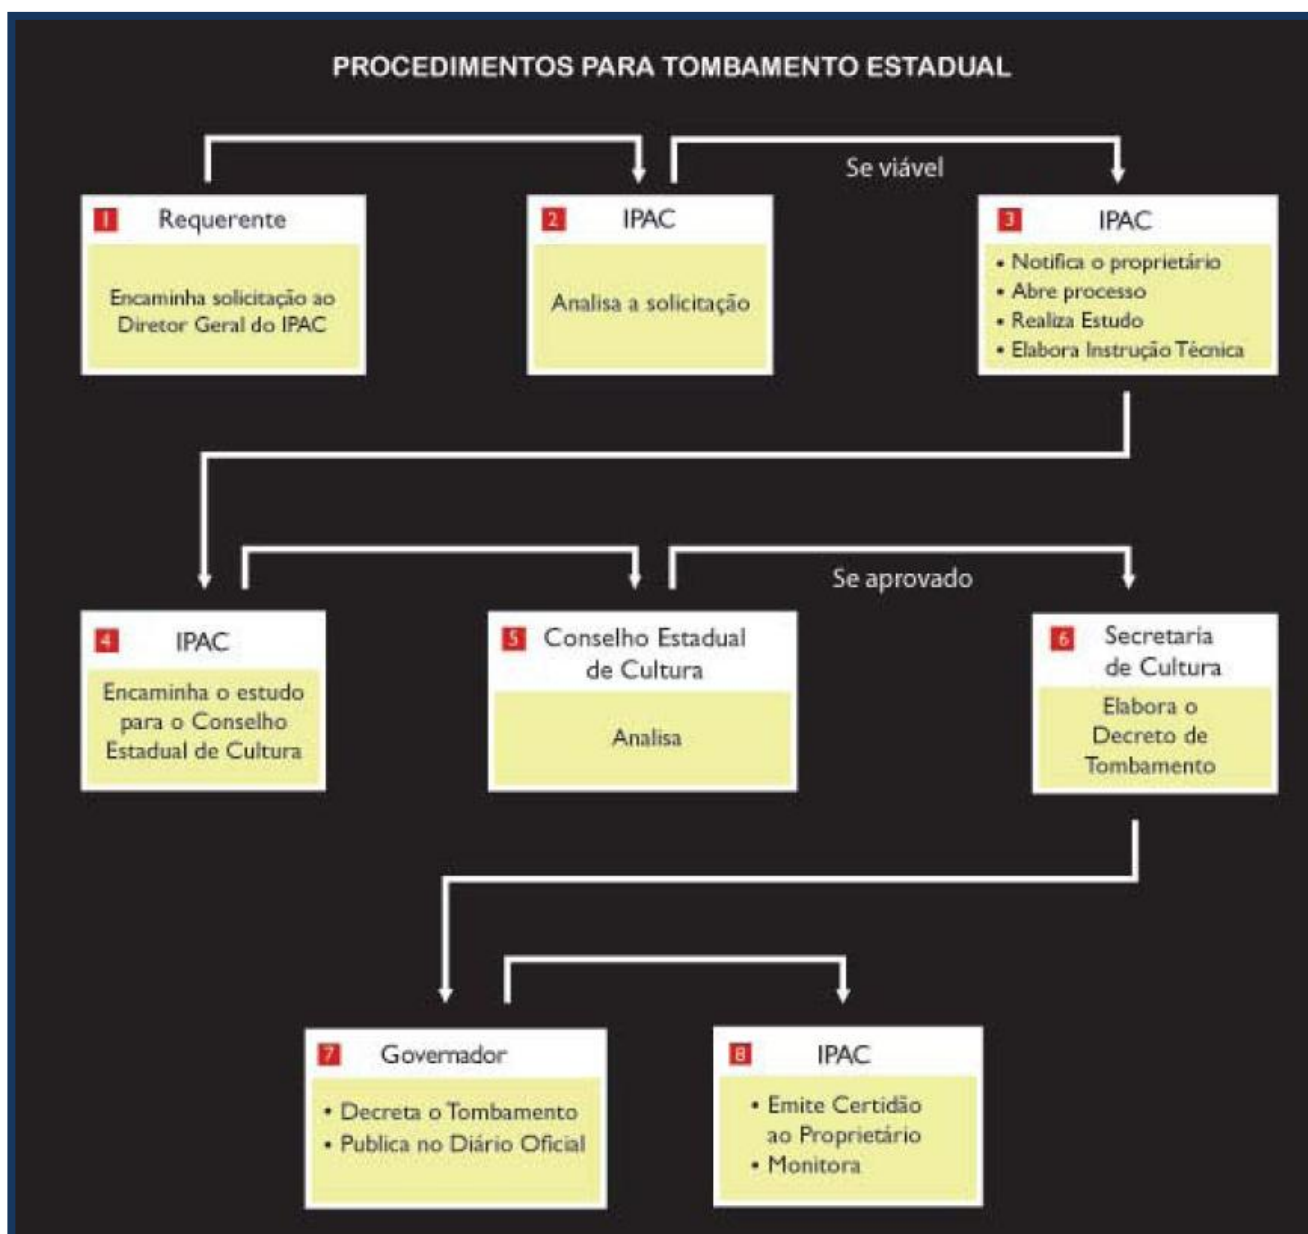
PROCEDIMENTOS PARA TOMBAMENTO ESTADUAL

Se viável

1 Requerente

Encaminha solicitação ao Diretor Geral do IPAC

2 IPAC

Analisa a solicitação

3 IPAC

• Notifica o proprietário
• Abre processo
• Realiza Estudo
• Elabora Instrução Técnica

Se aprovado

4 IPAC

Encaminha o estudo para o Conselho Estadual de Cultura

5 Conselho Estadual de Cultura

Analisa

6 Secretaria de Cultura

Elabora o Decreto de Tombamento

7 Governador

• Decreta o Tombamento
• Publica no Diário Oficial

8 IPAC

• Emite Certidão ao Proprietário
• Monitora